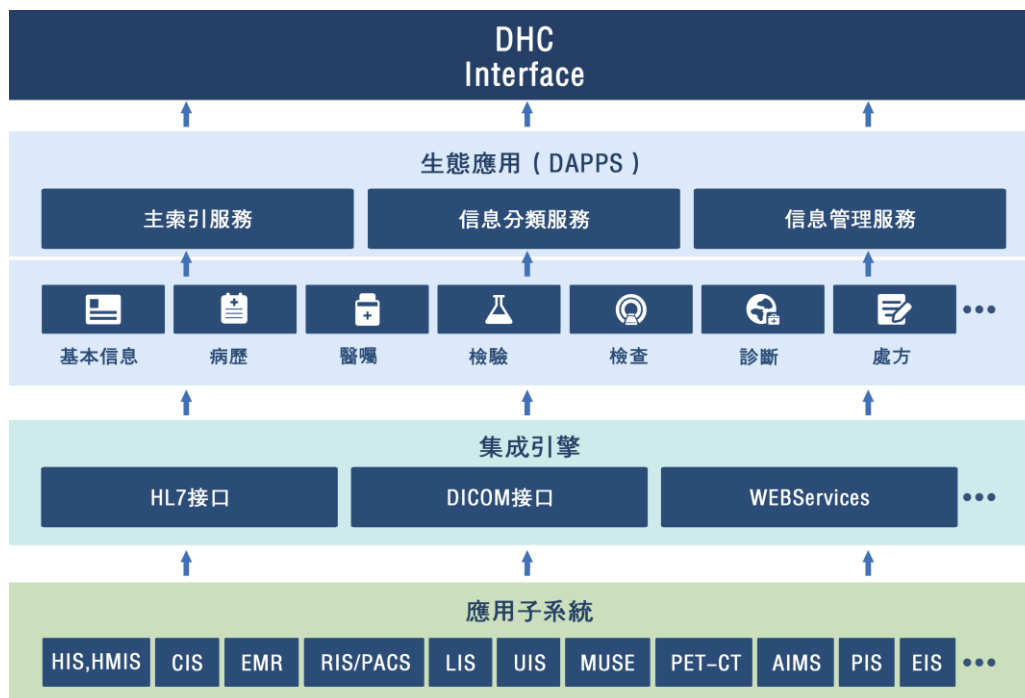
DHC
Interface

生態應用（DAPPS）

主索引服務

信息分類服務

信息管理服務

基本信息

病歷

醫囑

檢驗

檢查

診斷

處方

•••

集成引擎

HL7接口

DICOM接口

WEBServices

•••

應用子系統

HIS,HMIS

CIS

EMR

RIS/PACS

LIS

UIS

MUSE

PET-CT

AIMS

PIS

EIS

•••